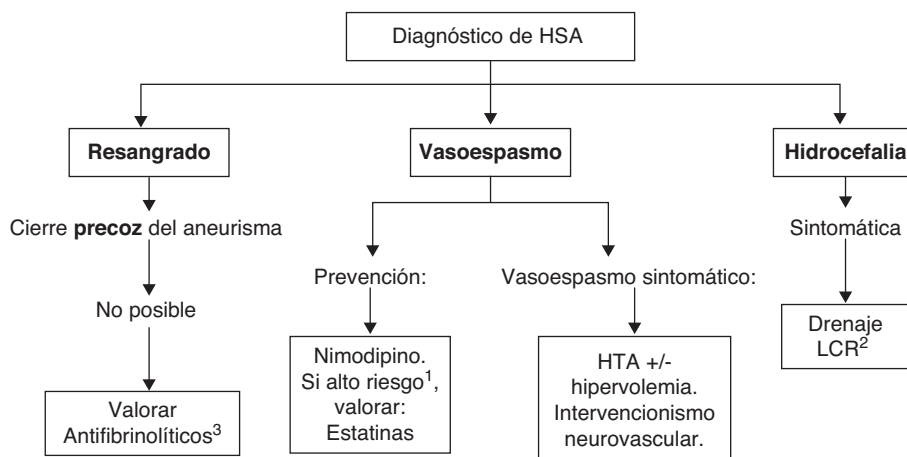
Diagnóstico de HSA

Resangrado

Cierre **precoz** del aneurisma

No posible

Valorar Antifibrinolíticos$^3$

Vasoespasmo

Prevención:

Nimodipino. Si alto riesgo$^1$, valorar: Estatinas

Vasoespasmo sintomático:

HTA +/- hipervolemia. Intervencionismo neurovascular.

Hidrocefalia

Sintomática

Drenaje LCR$^2$